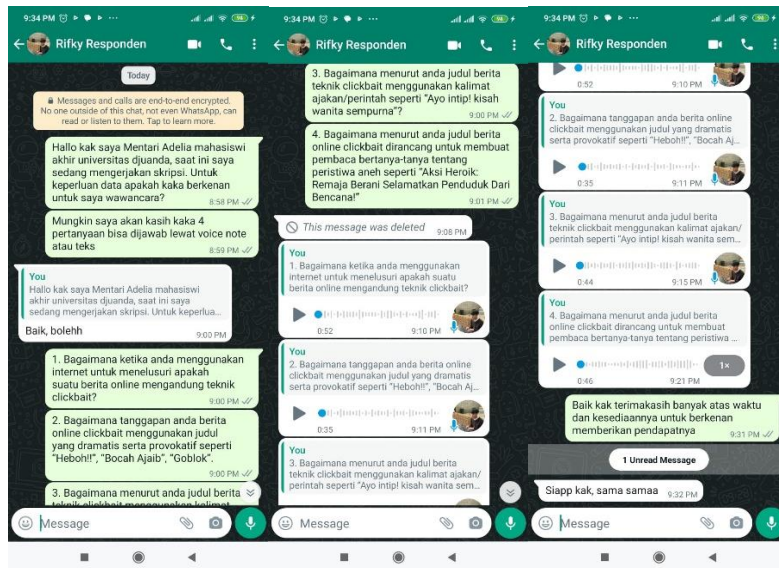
9:34 PM

Rifky Responden

Today

Messages and calls are end-to-end encrypted. No one outside of this chat, not even WhatsApp, can read or listen to them. Tap to learn more.

Hallo kak saya Mentari Adelia mahasiswi akhir universitas djuanda, saat ini saya sedang mengerjakan skripsi. Untuk keperluan data apakah kaka berkenan untuk saya wawancara? 8:58 PM

Mungkin saya akan kasih kaka 4 pertanyaan bisa dijawab lewat voice note atau teks 8:59 PM

You
Hallo kak saya Mentari Adelia mahasiswi akhir universitas djuanda, saat ini saya sedang mengerjakan skripsi. Untuk keperlua...
Baik, bolehh 9:00 PM

1. Bagaimana ketika anda menggunakan internet untuk menelusuri apakah suatu berita online mengandung teknik clickbait? 9:00 PM

2. Bagaimana tanggapan anda berita online clickbait menggunakan judul yang dramatis serta provokatif seperti "Heboh!!", "Bocah Ajaib", "Goblok". 9:00 PM

3. Bagaimana menurut anda judul berita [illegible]

Message

9:34 PM

Rifky Responden

3. Bagaimana menurut anda judul berita teknik clickbait menggunakan kalimat ajakan/perintah seperti "Ayo intip! kisah wanita sempurna"? 9:00 PM

4. Bagaimana menurut anda judul berita online clickbait dirancang untuk membuat pembaca bertanya-tanya tentang peristiwa aneh seperti "Aksi Heroik: Remaja Berani Selamatkan Penduduk Dari Bencana!" 9:01 PM

This message was deleted 9:08 PM

You
1. Bagaimana ketika anda menggunakan internet untuk menelusuri apakah suatu berita online mengandung teknik clickbait?
0:52 9:10 PM

You
2. Bagaimana tanggapan anda berita online clickbait menggunakan judul yang dramatis serta provokatif seperti "Heboh!!", "Bocah Aj...
0:35 9:11 PM

You
3. Bagaimana menurut anda judul berita teknik clickbait menggunakan kalimat ajakan/ perintah seperti "Ayo intip! kisah wanita sem...

Message

9:34 PM

Rifky Responden

0:52 9:10 PM

You
2. Bagaimana tanggapan anda berita online clickbait menggunakan judul yang dramatis serta provokatif seperti "Heboh!!", "Bocah Aj...
0:35 9:11 PM

You
3. Bagaimana menurut anda judul berita teknik clickbait menggunakan kalimat ajakan/ perintah seperti "Ayo intip! kisah wanita sem...
0:44 9:15 PM

You
4. Bagaimana menurut anda judul berita online clickbait dirancang untuk membuat pembaca bertanya-tanya tentang peristiwa ...
0:46 9:21 PM 1×

Baik kak terimakasih banyak atas waktu dan kesediaannya untuk berkenan memberikan pendapatnya 9:31 PM

1 Unread Message

Siapp kak, sama samaa 9:32 PM

Message